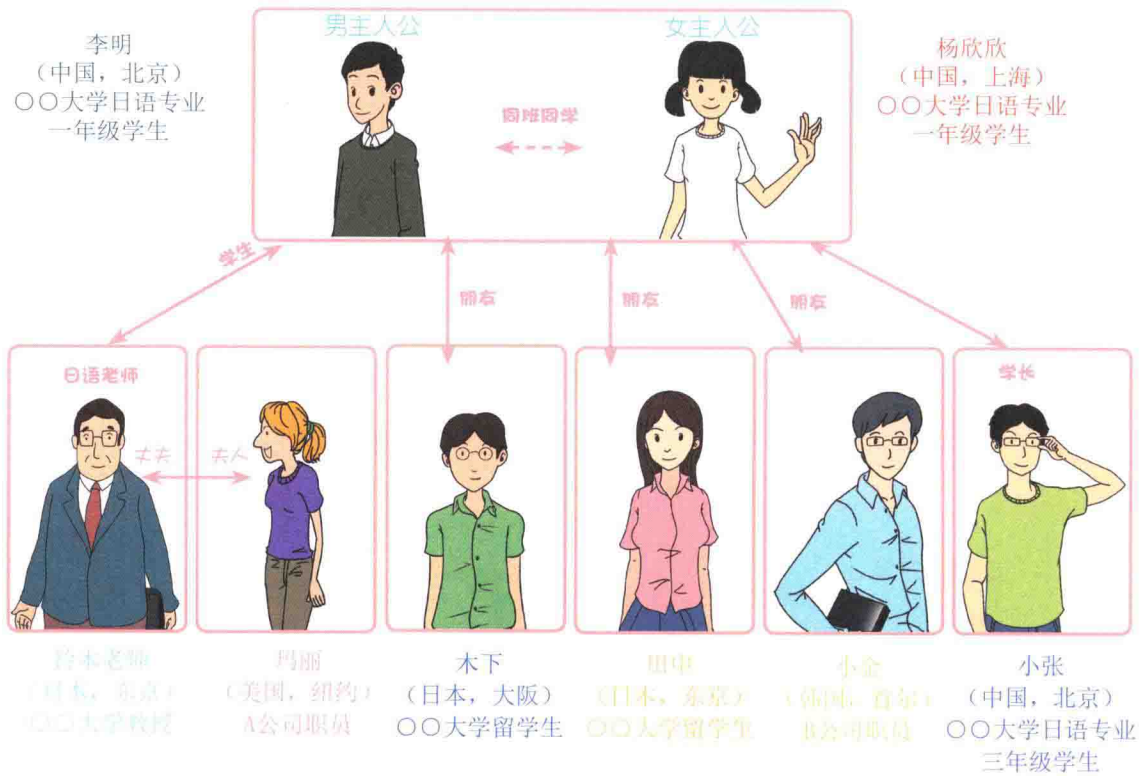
男主人公

女主人公

李明
（中国，北京）
○○大学日语专业
一年级学生

同班同学

杨欣欣
（中国，上海）
○○大学日语专业
一年级学生

学生

朋友

朋友

朋友

日语老师

丈夫

夫人

学长

铃木老师
（日本，东京）
○○大学教授

玛丽
（美国，纽约）
A公司职员

木下
（日本，大阪）
○○大学留学生

田中
（日本，东京）
○○大学留学生

小金
（韩国，首尔）
B公司职员

小张
（中国，北京）
○○大学日语专业
三年级学生